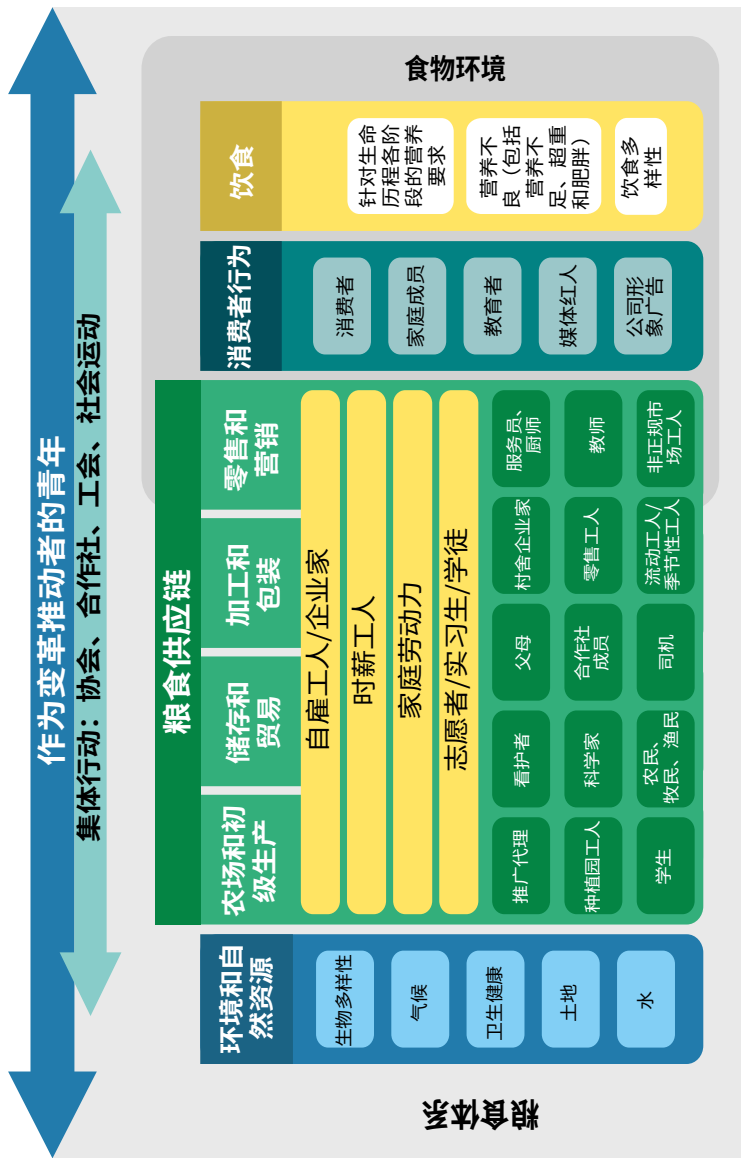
作为变革推动者的青年

集体行动：协会、合作社、工会、社会运动

食物环境

饮食

针对生命历程各阶段的营养要求

营养不良（包括营养不足、超重和肥胖）

饮食多样性

消费者行为

消费者

家庭成员

教育者

媒体红人

公司形象广告

粮食供应链

零售和营销

加工和包装

储存和贸易

农场和初级生产

自雇工人/企业家

时薪工人

家庭劳动力

志愿者/实习生/学徒

服务员、厨师

教师

非正规市场工人

村舍企业家

零售工人

流动工人/季节性工人

父母

合作社成员

司机

看护者

科学家

农民、牧民、渔民

推广代理

种植园工人

学生

环境和自然资源

生物多样性

气候

卫生健康

土地

水

粮食体系